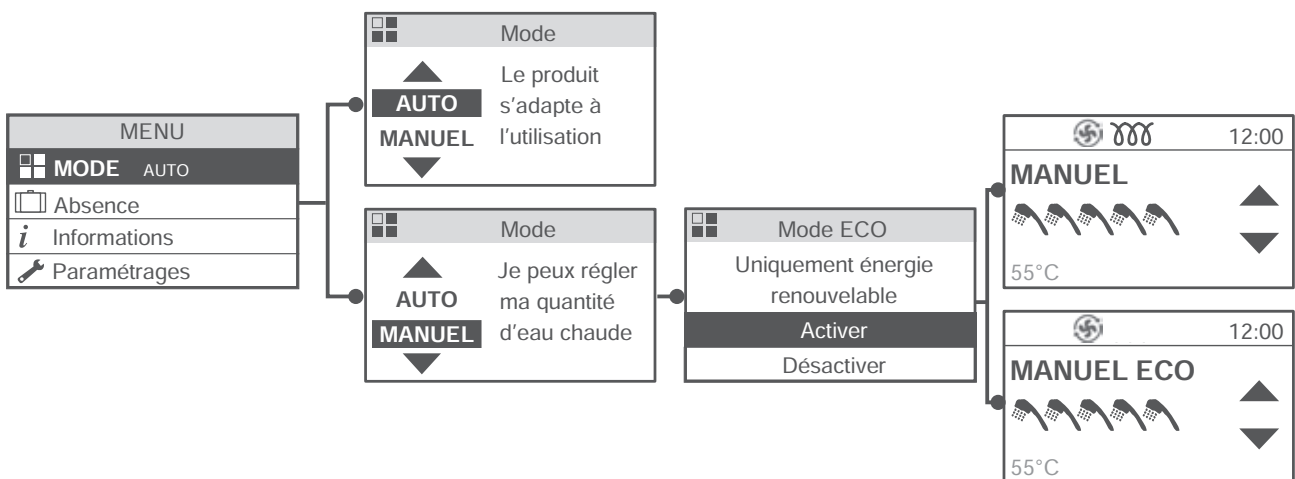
MENU
MODE AUTO
Absence
Informations
Paramétrages

Mode
AUTO
MANUEL
Le produit s'adapte à l'utilisation

Mode
AUTO
MANUEL
Je peux régler ma quantité d'eau chaude

Mode ECO
Uniquement énergie renouvelable
Activer
Désactiver

12:00
MANUEL
55°C

12:00
MANUEL ECO
55°C